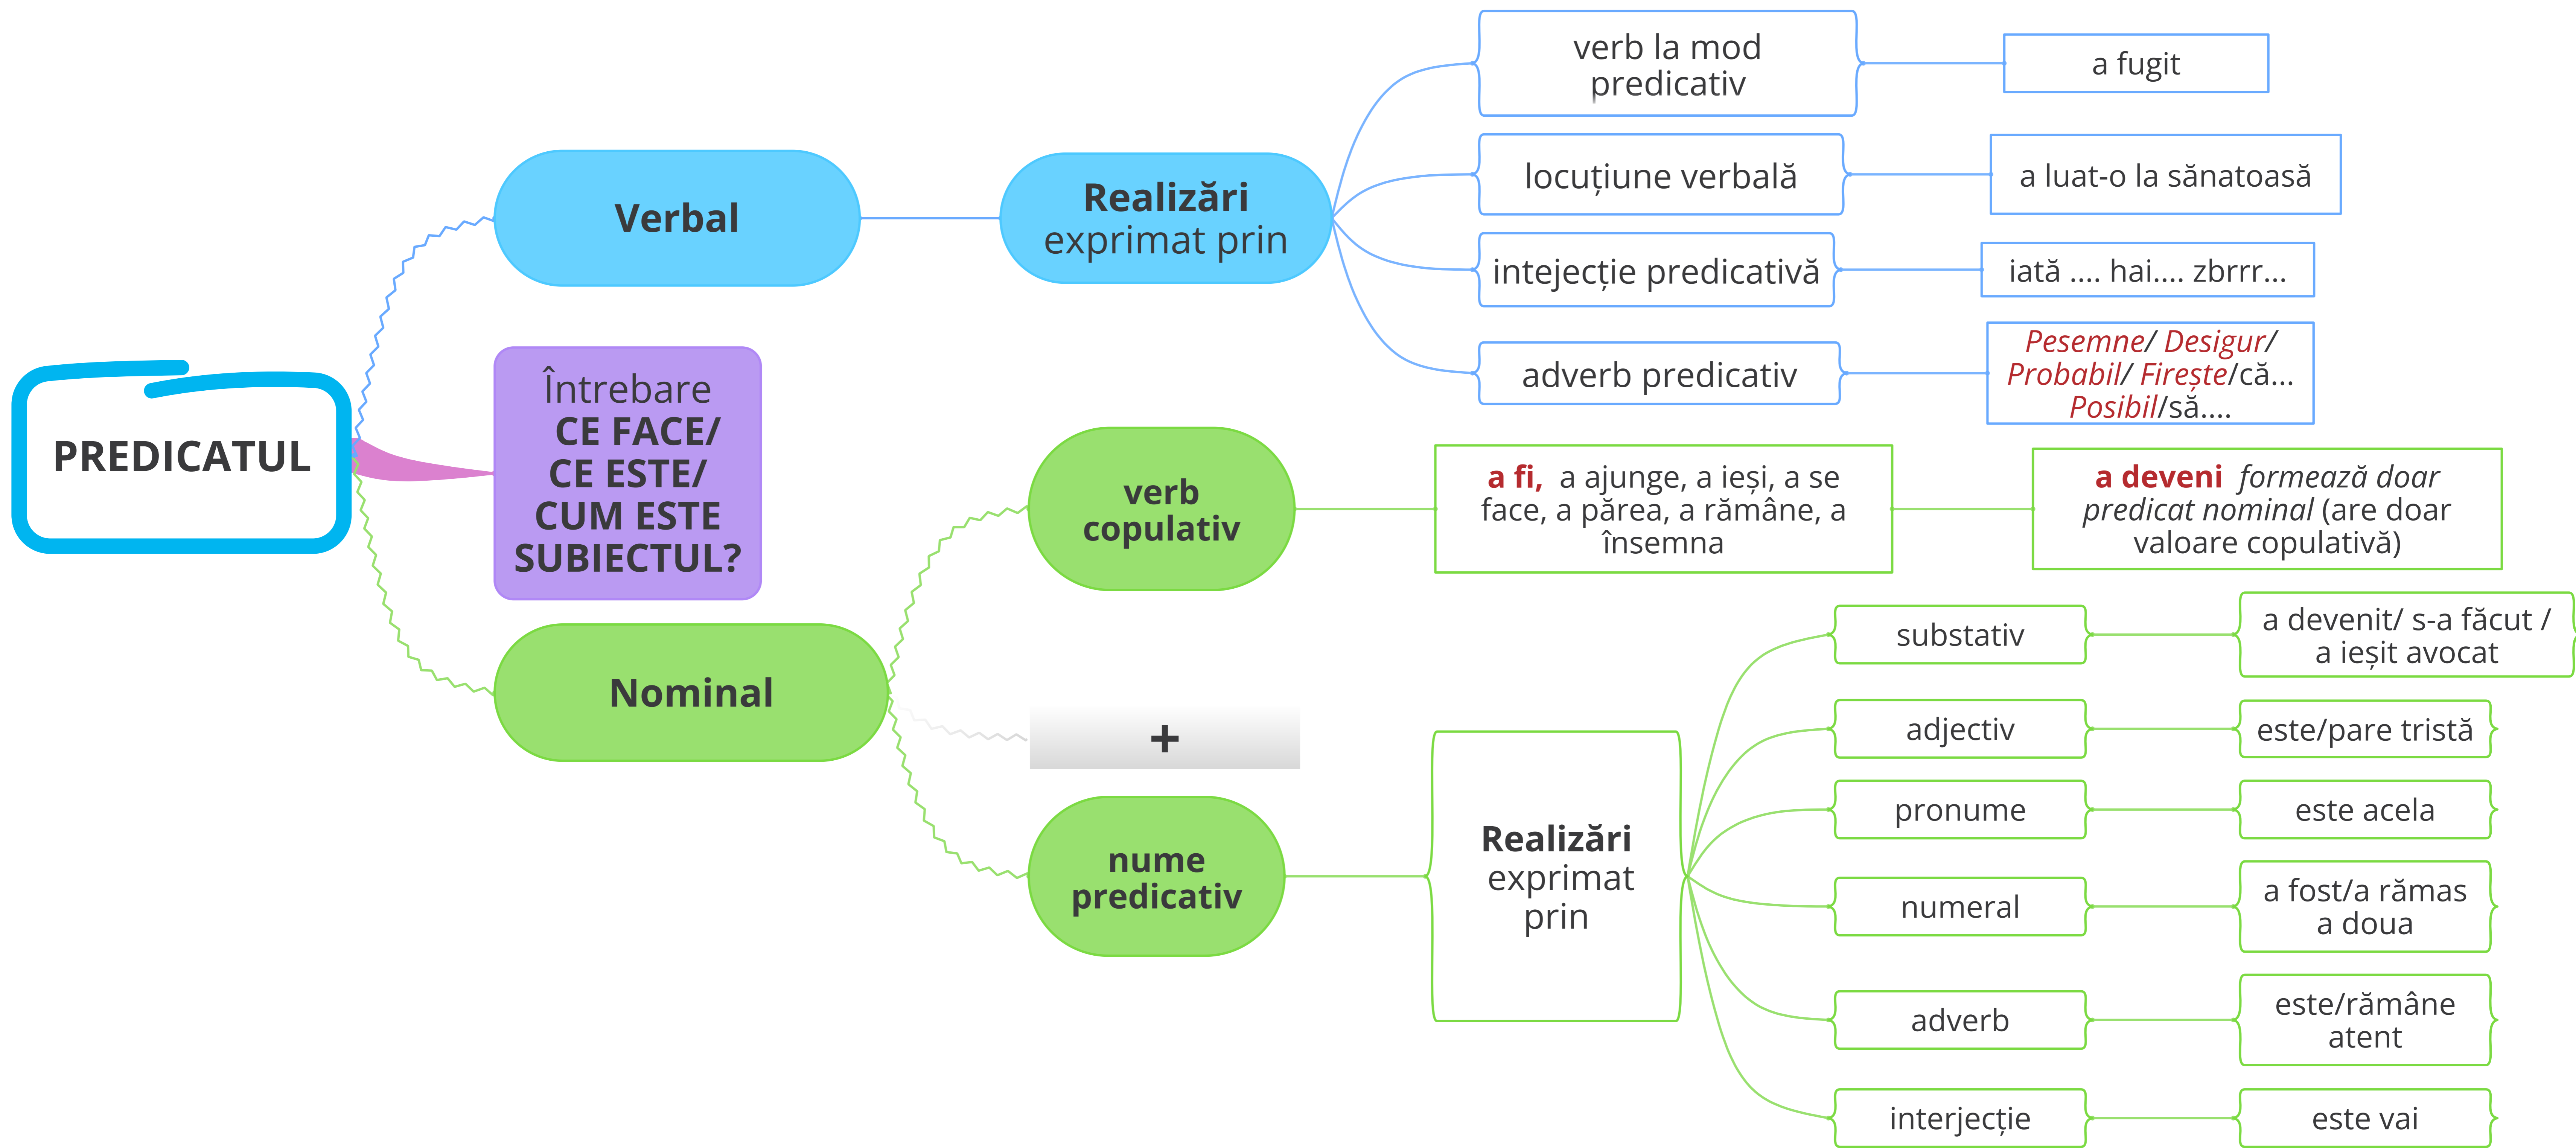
PREDICATUL

Verbal

Realizări exprimat prin

verb la mod predicativ

a fugit

locuțiune verbală

a luat-o la sănatoasă

intejecție predicativă

iată .... hai.... zbrrr...

adverb predicativ

Pesemne/ Desigur/ Probabil/ Firește/că... Posibil/să....

Întrebare CE FACE/ CE ESTE/ CUM ESTE SUBIECTUL?

verb copulativ

a fi, a ajunge, a ieși, a se face, a părea, a rămâne, a însemna

a deveni formează doar predicat nominal (are doar valoare copulativă)

Nominal

+

nume predicativ

Realizări exprimat prin

substativ

a devenit/ s-a făcut / a ieșit avocat

adjectiv

este/pare tristă

pronume

este acela

numeral

a fost/a rămas a doua

adverb

este/rămâne atent

interjecție

este vai